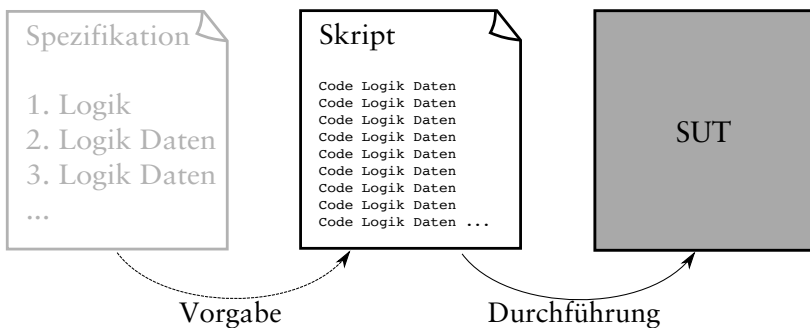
Spezifikation

1. Logik
2. Logik Daten
3. Logik Daten
...

Skript

Code Logik Daten
Code Logik Daten
Code Logik Daten
Code Logik Daten
Code Logik Daten
Code Logik Daten
Code Logik Daten
Code Logik Daten
Code Logik Daten ...

SUT

Vorgabe

Durchführung